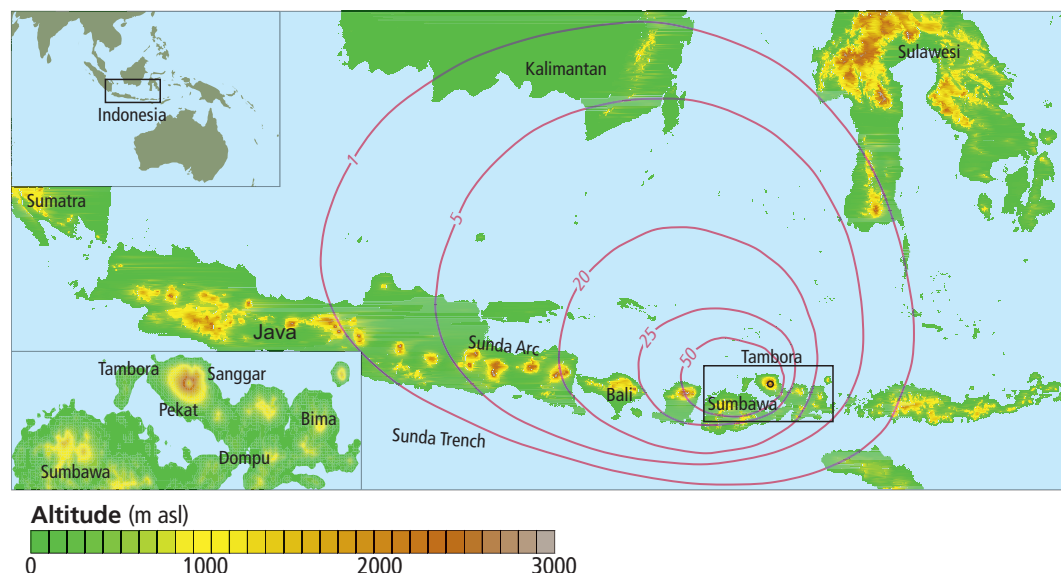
Indonesia

Sumatra

Kalimantan

Sulawesi

1

5

20

25

50

Java

Sunda Arc

Bali

Tambora

Sumbawa

Sunda Trench

Tambora

Sanggar

Pekat

Bima

Dompu

Sumbawa

**Altitude** (m asl)

0 1000 2000 3000